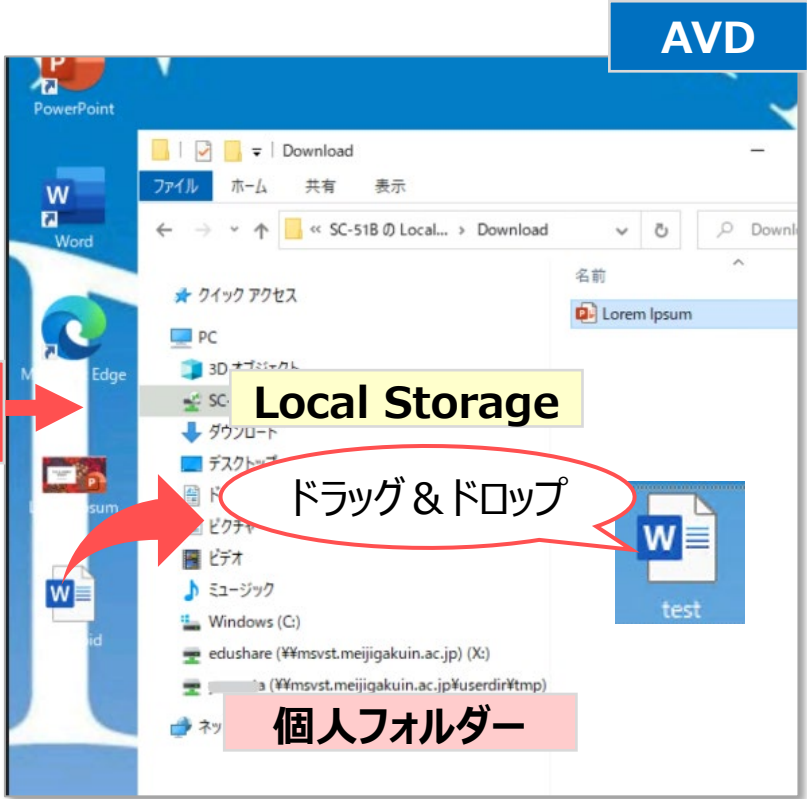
AVD

PowerPoint

Word

M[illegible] Edge

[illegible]psum

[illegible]d

Download

ファイル ホーム 共有 表示

« SC-51B の Local... › Download

Downl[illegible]

クイック アクセス

PC

3D オブジェクト

SC-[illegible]

ダウンロード

デスクトップ

ド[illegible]

ピクチャ

ビデオ

ミュージック

Windows (C:)

edushare (¥¥msvst.meijigakuin.ac.jp) (X:)

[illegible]a (¥¥msvst.meijigakuin.ac.jp¥userdir¥tmp)

ネッ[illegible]

名前

Lorem Ipsum

Local Storage

ドラッグ＆ドロップ

test

個人フォルダー